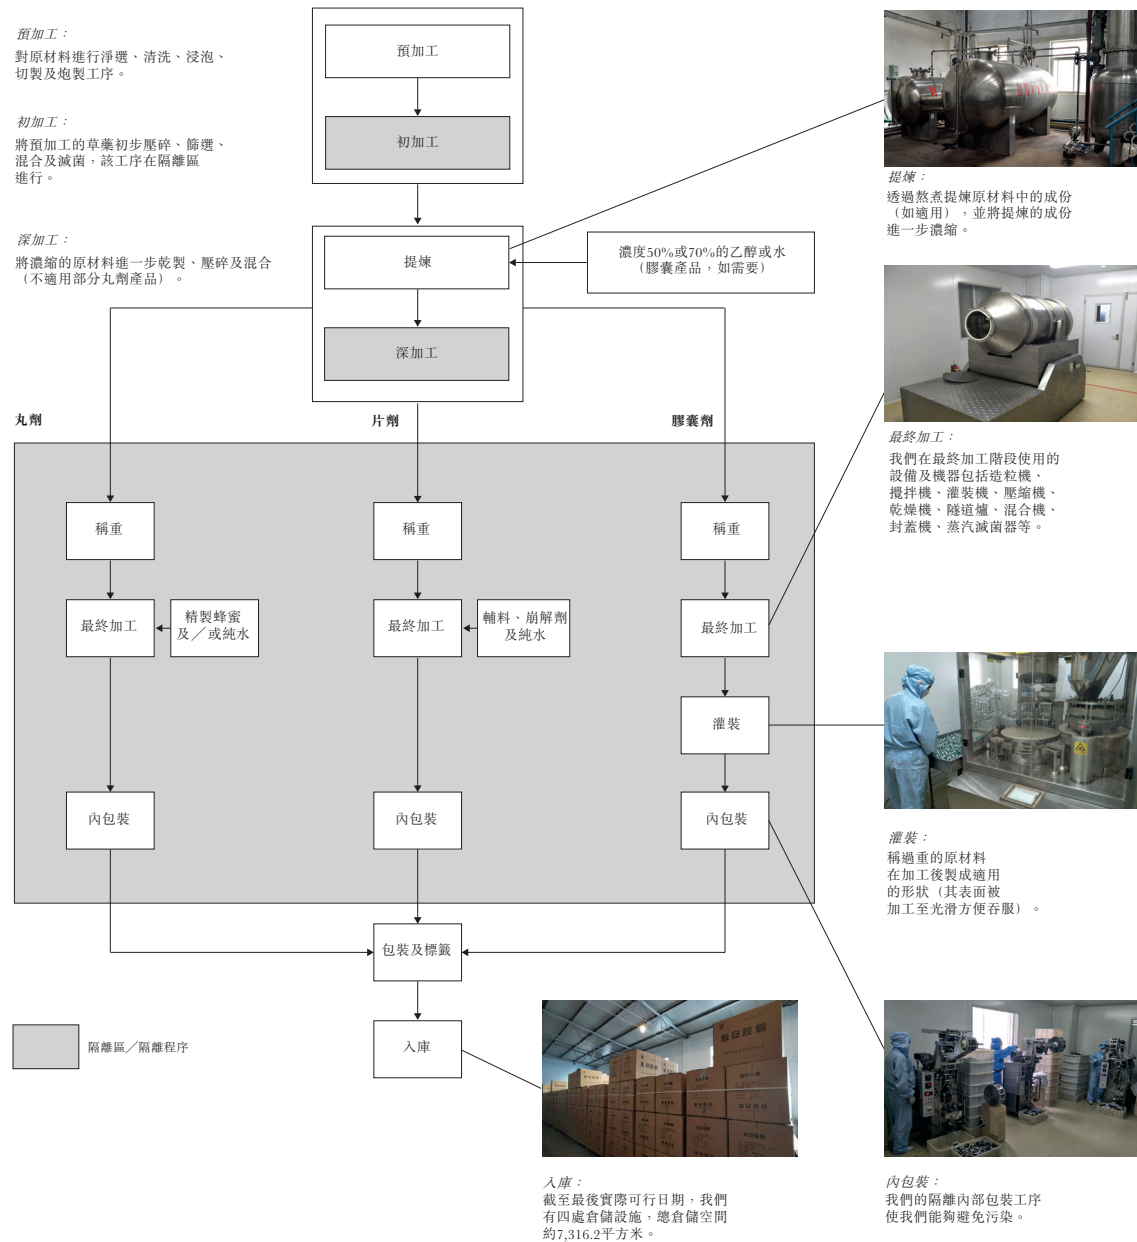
預加工：
對原材料進行淨選、清洗、浸泡、切製及炮製工序。

初加工：
將預加工的草藥初步壓碎、篩選、混合及滅菌，該工序在隔離區進行。

深加工：
將濃縮的原材料進一步乾製、壓碎及混合（不適用部分丸劑產品）。

預加工

初加工

提煉

深加工

濃度50%或70%的乙醇或水（膠囊產品，如需要）

提煉：
透過熬煮提煉原材料中的成份（如適用），並將提煉的成份進一步濃縮。

丸劑

片劑

膠囊劑

稱重

稱重

稱重

最終加工

精製蜂蜜及／或純水

最終加工

輔料、崩解劑及純水

最終加工

最終加工：
我們在最終加工階段使用的設備及機器包括造粒機、攪拌機、灌裝機、壓縮機、乾燥機、隧道爐、混合機、封蓋機、蒸汽滅菌器等。

灌裝

內包裝

內包裝

內包裝

灌裝：
稱過重的原材料在加工後製成適用的形狀（其表面被加工至光滑方便吞服）。

包裝及標籤

入庫

隔離區／隔離程序

入庫：
截至最後實際可行日期，我們有四處倉儲設施，總倉儲空間約7,316.2平方米。

內包裝：
我們的隔離內部包裝工序使我們能夠避免污染。